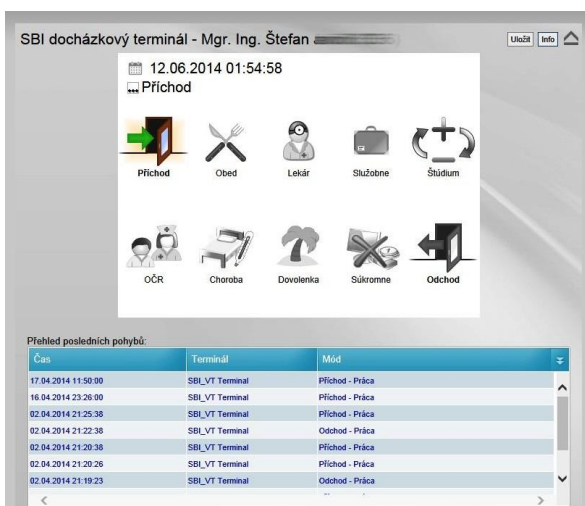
SBI docházkový terminál - Mgr. Ing. Štefan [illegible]

Uložiť Info

12.06.2014 01:54:58
Príchod

Príchod
Obed
Lekár
Služobne
Štúdium
OČR
Choroba
Dovolenka
Súkromne
Odchod

Přehled posledních pohybů:

| Čas | Terminál | Mód |
|---|---|---|
| 17.04.2014 11:50:00 | SBI_VT Terminal | Príchod - Práca |
| 16.04.2014 23:26:00 | SBI_VT Terminal | Príchod - Práca |
| 02.04.2014 21:25:38 | SBI_VT Terminal | Príchod - Práca |
| 02.04.2014 21:22:38 | SBI_VT Terminal | Odchod - Práca |
| 02.04.2014 21:20:38 | SBI_VT Terminal | Príchod - Práca |
| 02.04.2014 21:20:26 | SBI_VT Terminal | Príchod - Práca |
| 02.04.2014 21:19:23 | SBI_VT Terminal | Odchod - Práca |